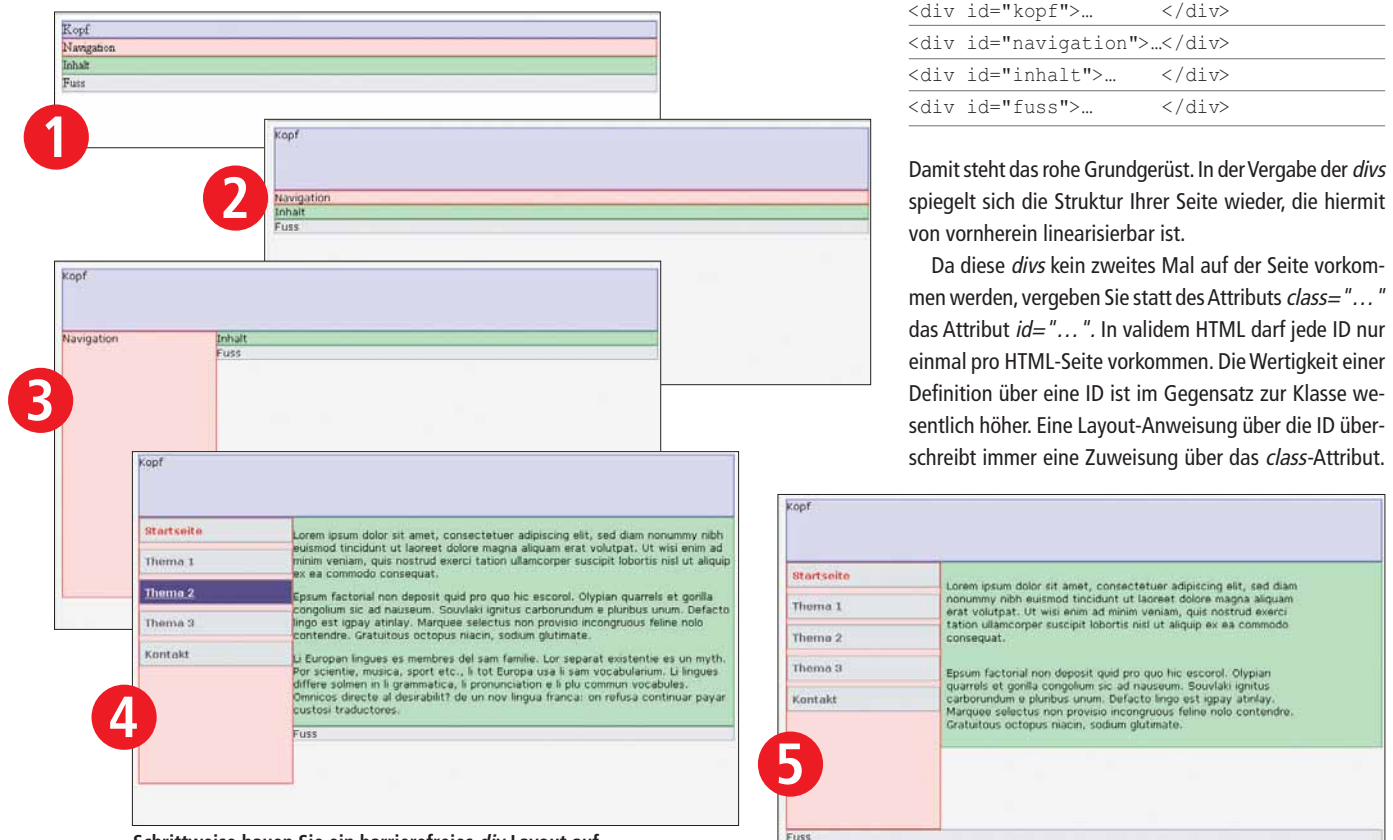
Kopf
Navigation
Inhalt
Fuss

1

Kopf
2
Navigation
Inhalt
Fuss

Kopf
Navigation
Inhalt
Fuss
3

Kopf
Startseite
Thema 1
Thema 2
Thema 3
Kontakt
Lorem ipsum dolor sit amet, consectetuer adipiscing elit, sed diam nonummy nibh euismod tincidunt ut laoreet dolore magna aliquam erat volutpat. Ut wisi enim ad minim veniam, quis nostrud exerci tation ullamcorper suscipit lobortis nisl ut aliquip ex ea commodo consequat.

Epsum factorial non deposit quid pro quo hic escorol. Olypian quarrels et gorilla congolium sic ad nauseum. Souvlaki ignitus carborundum e pluribus unum. Defacto lingo est igpay atinlay. Marquee selectus non provisio incongruous feline nolo contendre. Gratuitous octopus niacin, sodium glutimate.

Li Europan lingues es membres del sam familie. Lor separat existentie es un myth. Por scientie, musica, sport etc., li tot Europa usa li sam vocabularium. Li lingues differe solmen in li grammatica, li pronunciation e li plu commun vocabules. Omnicos directe al desirabilit? de un nov lingua franca: on refusa continuar payar custosi traductores.
4
Fuss

Schrittweise bauen Sie ein barrierefreies div-Layout auf.

| <div id="kopf">… | </div> |
|---|---|
| <div id="navigation">… | </div> |
| <div id="inhalt">… | </div> |
| <div id="fuss">… | </div> |

Damit steht das rohe Grundgerüst. In der Vergabe der divs spiegelt sich die Struktur Ihrer Seite wieder, die hiermit von vornherein linearisierbar ist.

Da diese divs kein zweites Mal auf der Seite vorkommen werden, vergeben Sie statt des Attributs class="… " das Attribut id="… ". In validem HTML darf jede ID nur einmal pro HTML-Seite vorkommen. Die Wertigkeit einer Definition über eine ID ist im Gegensatz zur Klasse wesentlich höher. Eine Layout-Anweisung über die ID überschreibt immer eine Zuweisung über das class-Attribut.

Kopf
Startseite
Thema 1
Thema 2
Thema 3
Kontakt
Lorem ipsum dolor sit amet, consectetuer adipiscing elit, sed diam nonummy nibh euismod tincidunt ut laoreet dolore magna aliquam erat volutpat. Ut wisi enim ad minim veniam, quis nostrud exerci tation ullamcorper suscipit lobortis nisl ut aliquip ex ea commodo consequat.

Epsum factorial non deposit quid pro quo hic escorol. Olypian quarrels et gorilla congolium sic ad nauseum. Souvlaki ignitus carborundum e pluribus unum. Defacto lingo est igpay atinlay. Marquee selectus non provisio incongruous feline nolo contendre. Gratuitous octopus niacin, sodium glutimate.
5
Fuss